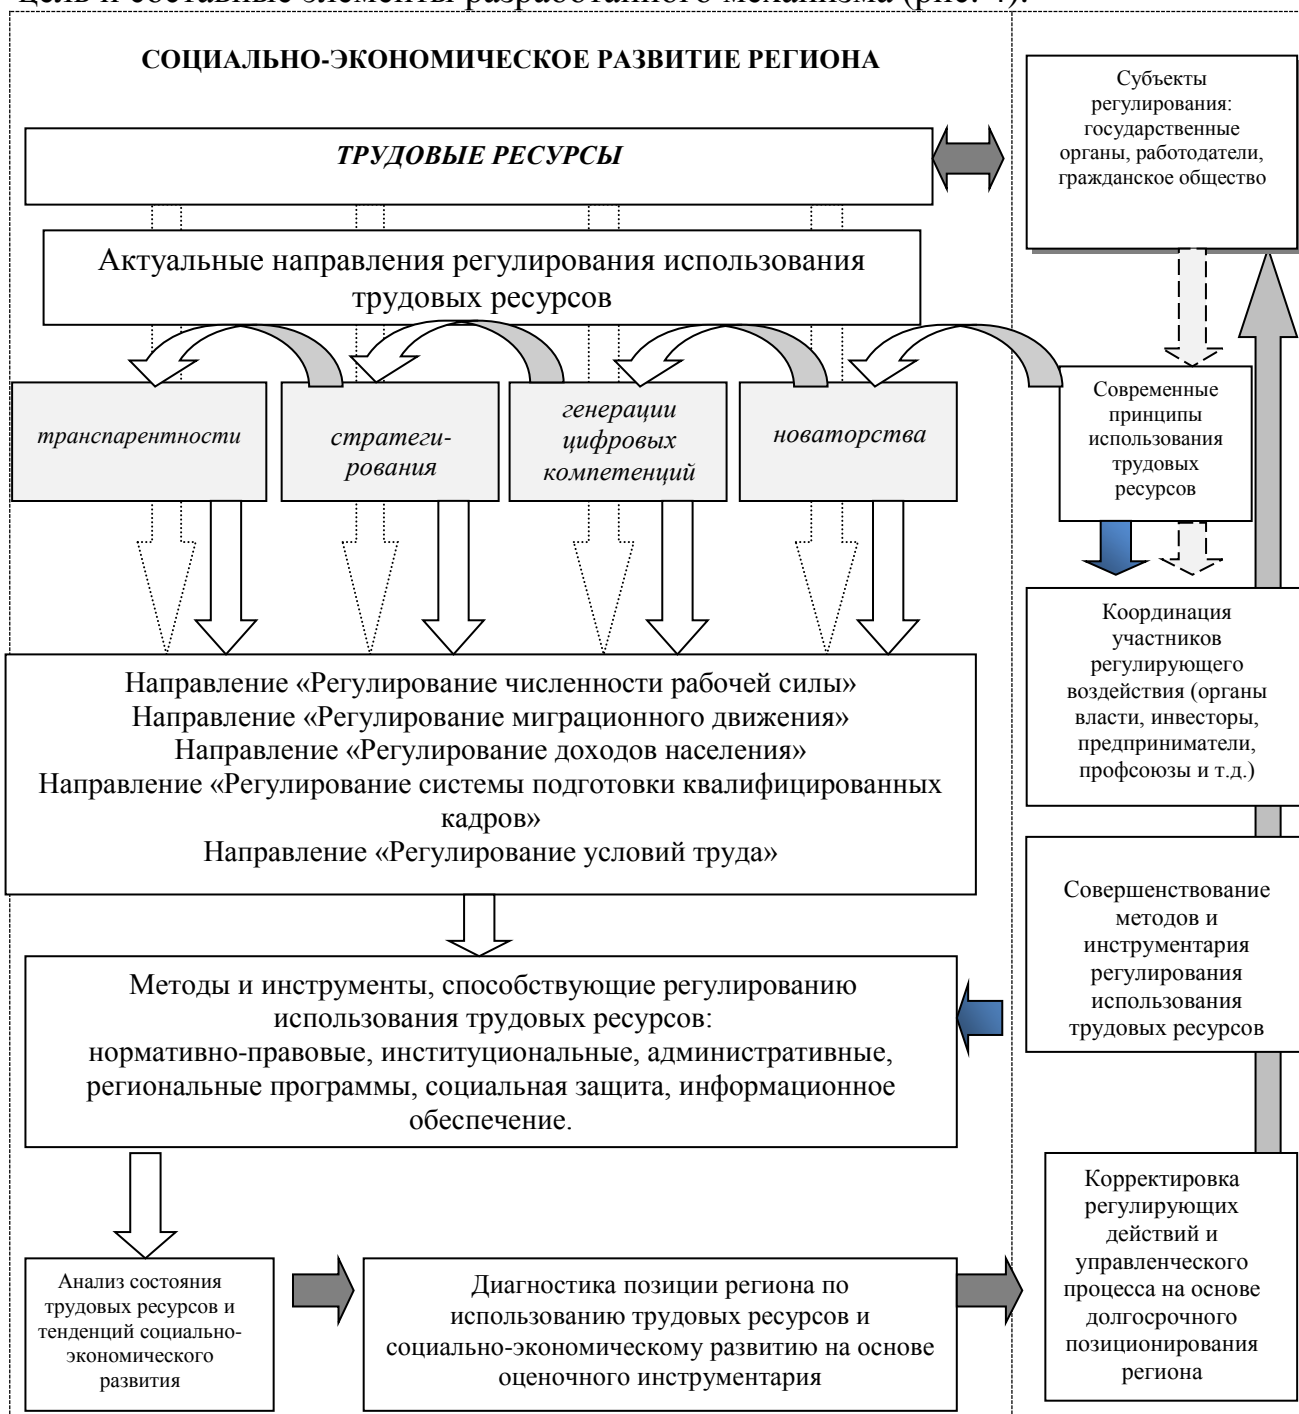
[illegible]

СОЦИАЛЬНО-ЭКОНОМИЧЕСКОЕ РАЗВИТИЕ РЕГИОНА

ТРУДОВЫЕ РЕСУРСЫ

Субъекты регулирования: государственные органы, работодатели, гражданское общество

Актуальные направления регулирования использования трудовых ресурсов

транспарентности

стратегирования

генерации цифровых компетенций

новаторства

Современные принципы использования трудовых ресурсов

Координация участников регулирующего воздействия (органы власти, инвесторы, предприниматели, профсоюзы и т.д.)

Направление «Регулирование численности рабочей силы»
Направление «Регулирование миграционного движения»
Направление «Регулирование доходов населения»
Направление «Регулирование системы подготовки квалифицированных кадров»
Направление «Регулирование условий труда»

Совершенствование методов и инструментария регулирования использования трудовых ресурсов

Методы и инструменты, способствующие регулированию использования трудовых ресурсов:
нормативно-правовые, институциональные, административные, региональные программы, социальная защита, информационное обеспечение.

Корректировка регулирующих действий и управленческого процесса на основе долгосрочного позиционирования региона

Анализ состояния трудовых ресурсов и тенденций социально-экономического развития

Диагностика позиции региона по использованию трудовых ресурсов и социально-экономическому развитию на основе оценочного инструментария